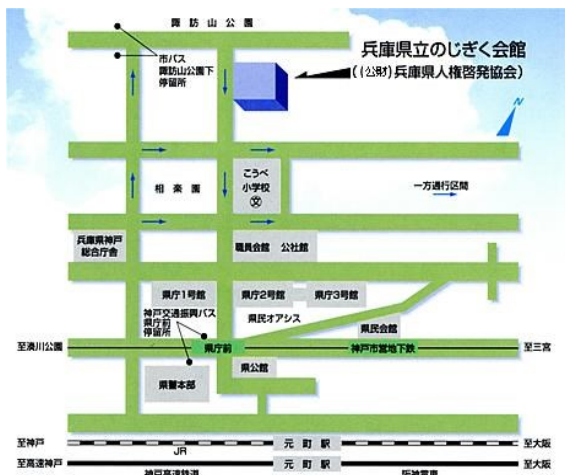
諏訪山公園

市バス
諏訪山公園下
停留所

兵庫県立のじぎく会館
((公財)兵庫県人権啓発協会)

N

こうべ
小学校

相楽園

一方通行区間

兵庫県神戸
総合庁舎

職員会館　公社館

県庁1号館

県庁2号館

県庁3号館

県民オアシス

神戸交通振興バス
県庁前
停留所

県民会館

至湊川公園

県庁前

神戸市営地下鉄

至三宮

県警本部

県公館

至神戸

JR

元町駅

至大阪

至高速神戸

神戸高速鉄道

元町駅

阪神電車

至大阪